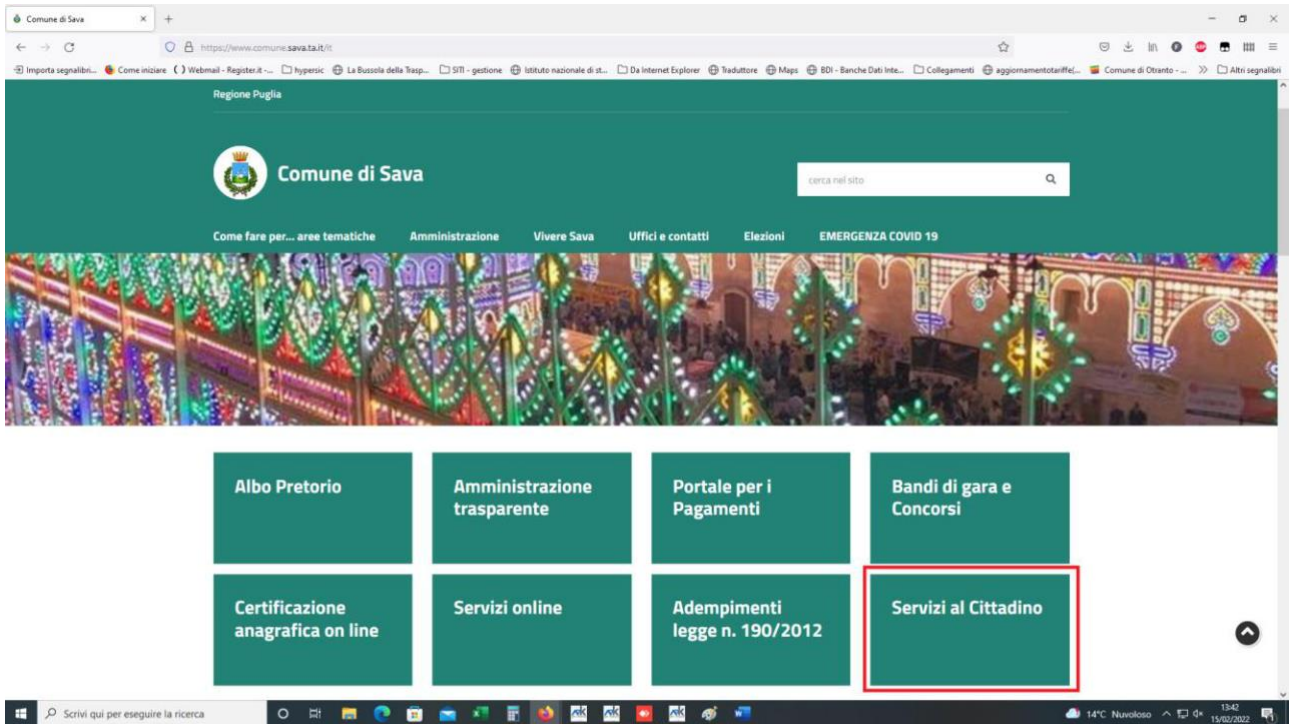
Comune di Sava

https://www.comune.sava.ta.it/it

Importa segnalibri... Come iniziare Webmail - Register.it -... hypersic La Bussola della Trasp... SITI - gestione Istituto nazionale di st... Da Internet Explorer Traduttore Maps BDI - Banche Dati Inte... Collegamenti aggiornamentotariffe(... Comune di Otranto - ... Altri segnalibri

Regione Puglia

Comune di Sava

cerca nel sito

Come fare per... aree tematiche Amministrazione Vivere Sava Uffici e contatti Elezioni EMERGENZA COVID 19

Albo Pretorio

Amministrazione trasparente

Portale per i Pagamenti

Bandi di gara e Concorsi

Certificazione anagrafica on line

Servizi online

Adempimenti legge n. 190/2012

Servizi al Cittadino

Scrivi qui per eseguire la ricerca

14°C Nuvoloso 13:42 15/02/2022